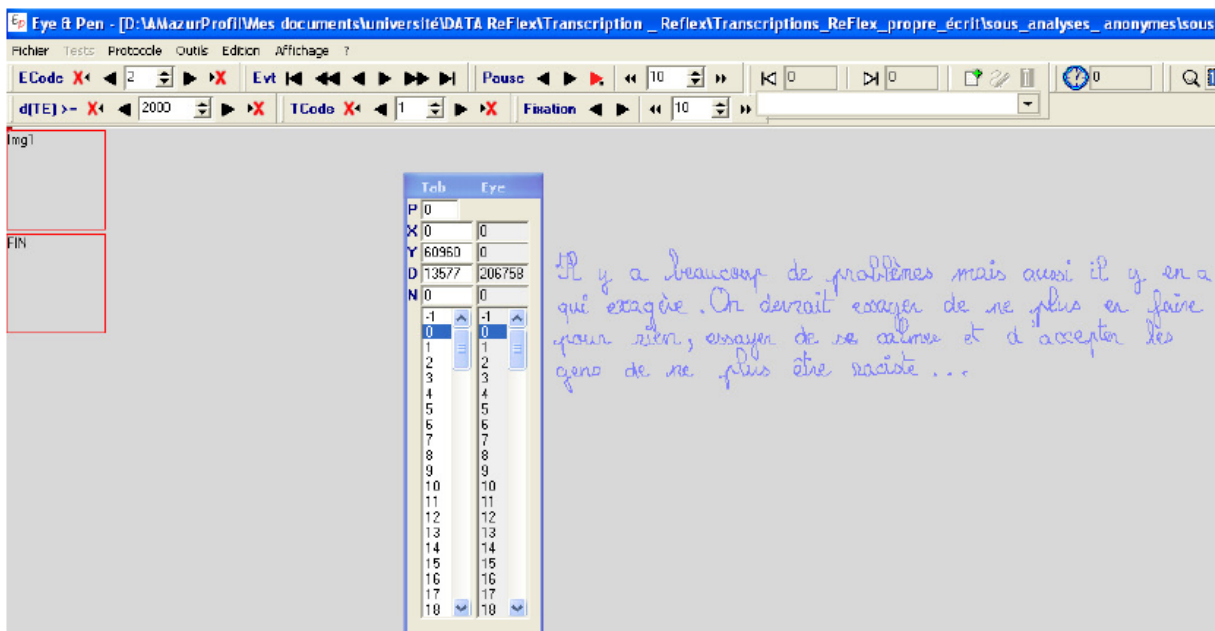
Eye & Pen - [D:\AMazurProfil\Mes documents\université\DATA ReFlex\Transcription _ Reflex\Transcriptions_ReFlex_propre_écrit\sous_analyses_ anonymes\sous

Fichier Tests Protocole Outils Edition Affichage ?

ECode 2 Evt Pause 10 0 0 0

d(TE) >- 2000 TCode 1 Fixation 10

Img1

FIN

| | Tab | Eye |
|---|---|---|
| P | 0 | |
| X | 0 | 0 |
| Y | 60960 | 0 |
| D | 13577 | 206758 |
| N | 0 | 0 |

-1 0 1 2 3 4 5 6 7 8 9 10 11 12 13 14 15 16 17 18

-1 0 1 2 3 4 5 6 7 8 9 10 11 12 13 14 15 16 17 18

Il y a beaucoup de problèmes mais aussi il y en a qui exagère. On devrait essayer de ne plus en faire pour rien, essayer de se calmer et d'accepter les gens de ne plus être raciste...